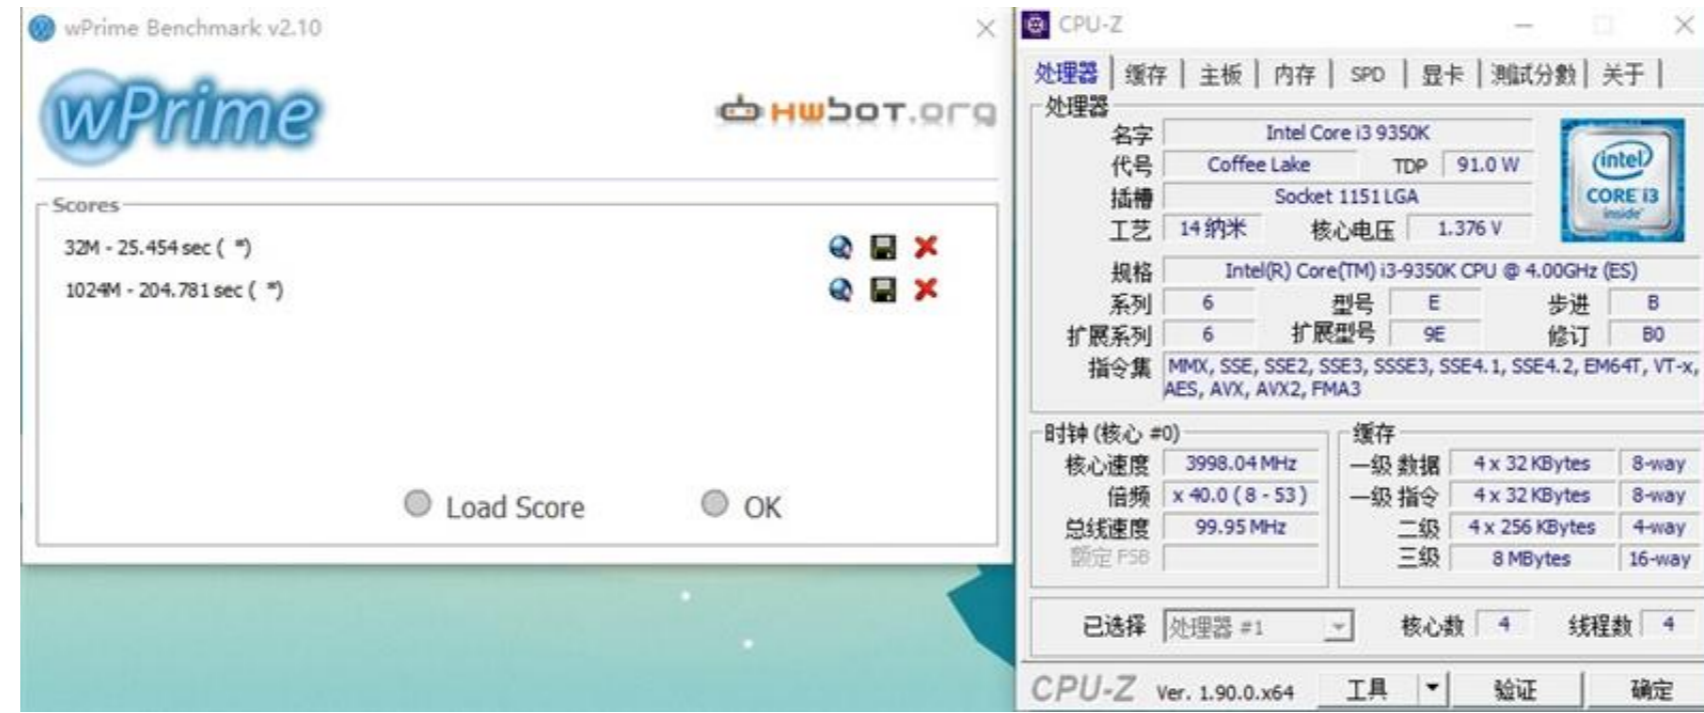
wPrime Benchmark v2.10

wPrime

HWBOT.org

Scores

32M - 25.454 sec ( *)

1024M - 204.781 sec ( *)

Load Score

OK

CPU-Z

处理器 | 缓存 | 主板 | 内存 | SPD | 显卡 | 测试分数 | 关于 |

处理器

| 名字 | Intel Core i3 9350K | | |
|---|---|---|---|
| 代号 | Coffee Lake | TDP | 91.0 W |
| 插槽 | Socket 1151 LGA | | |
| 工艺 | 14 纳米 | 核心电压 | 1.376 V |

intel CORE i3 inside

规格 Intel(R) Core(TM) i3-9350K CPU @ 4.00GHz (ES)

| 系列 | 6 | 型号 | E | 步进 | B |
|---|---|---|---|---|---|
| 扩展系列 | 6 | 扩展型号 | 9E | 修订 | B0 |

指令集 MMX, SSE, SSE2, SSE3, SSSE3, SSE4.1, SSE4.2, EM64T, VT-x, AES, AVX, AVX2, FMA3

时钟 (核心 #0)

| 核心速度 | 3998.04 MHz |
|---|---|
| 倍频 | x 40.0 ( 8 - 53 ) |
| 总线速度 | 99.95 MHz |
| 额定 FSB | |

缓存

| 一级 数据 | 4 x 32 KBytes | 8-way |
|---|---|---|
| 一级 指令 | 4 x 32 KBytes | 8-way |
| 二级 | 4 x 256 KBytes | 4-way |
| 三级 | 8 MBytes | 16-way |

已选择 处理器 #1 核心数 4 线程数 4

CPU-Z Ver. 1.90.0.x64 工具 验证 确定